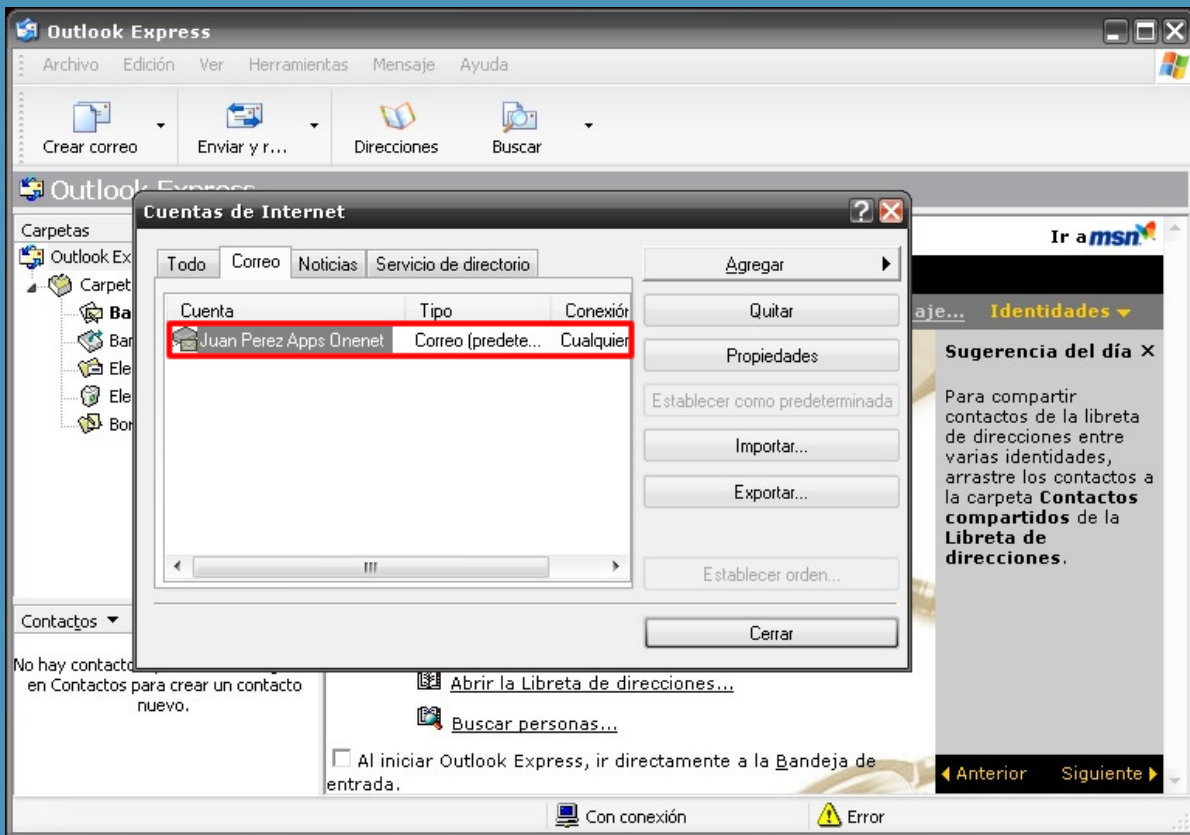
Outlook Express

Archivo Edición Ver Herramientas Mensaje Ayuda

Crear correo Enviar y r... Direcciones Buscar

Outlook Express

Carpetas
Outlook Ex
Carpet
Ba
Bar
Ele
Ele
Bor

Cuentas de Internet

Todo Correo Noticias Servicio de directorio

| Cuenta | Tipo | Conexión |
|---|---|---|
| Juan Perez Apps Onenet | Correo (predete... | Cualquier |

Agregar
Quitar
Propiedades
Establecer como predeterminada
Importar...
Exportar...
Establecer orden...
Cerrar

Ir a msn

aje... Identidades

Sugerencia del día ×

Para compartir contactos de la libreta de direcciones entre varias identidades, arrastre los contactos a la carpeta **Contactos compartidos** de la **Libreta de direcciones**.

Contactos

No hay contacto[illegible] en Contactos para crear un contacto nuevo.

Abrir la Libreta de direcciones...

Buscar personas...

Al iniciar Outlook Express, ir directamente a la Bandeja de entrada.

Anterior Siguiente

Con conexión Error